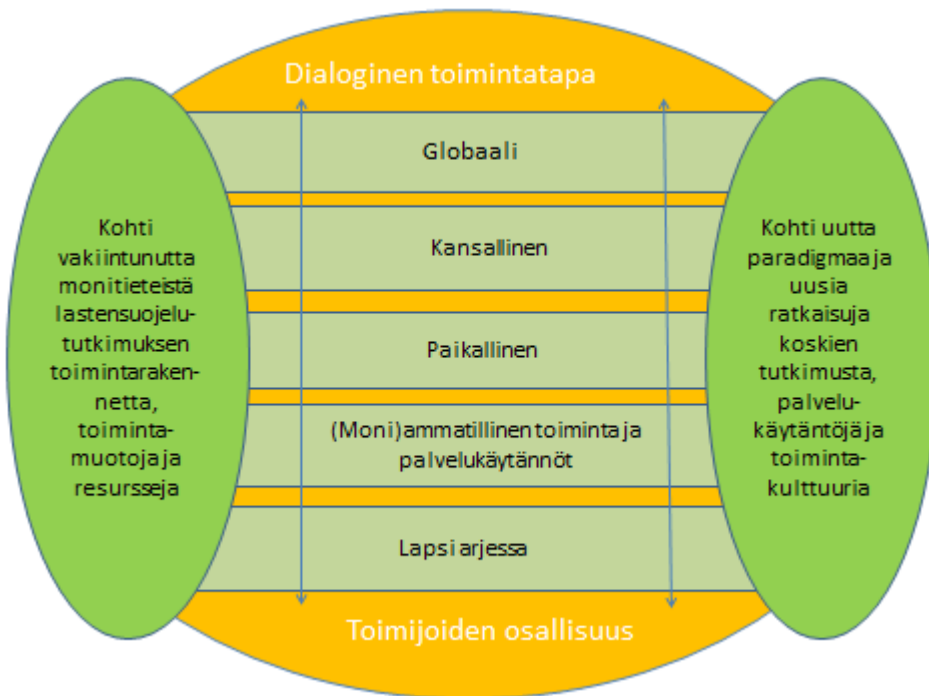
Dialoginen toimintatapa

Kohti vakiintunutta monitieteistä lastensuojelututkimuksen toimintarakennetta, toimintamuotoja ja resursseja

Globaali

Kansallinen

Paikallinen

(Moni)ammatillinen toiminta ja palvelukäytännöt

Lapsi arjessa

Kohti uutta paradigmaa ja uusia ratkaisuja koskien tutkimusta, palvelukäytäntöjä ja toimintakulttuuria

Toimijoiden osallisuus